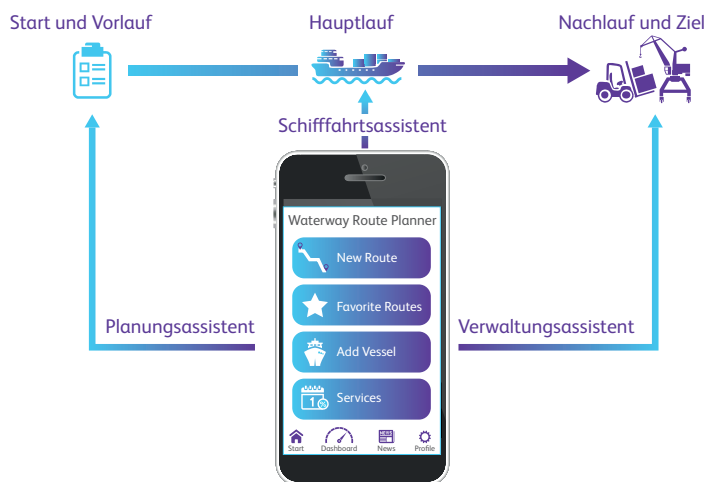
Start und Vorlauf

Hauptlauf

Nachlauf und Ziel

Schifffahrtsassistent

Waterway Route Planner

New Route

Favorite Routes

Add Vessel

Services

Start Dashboard News Profile

Planungsassistent

Verwaltungsassistent